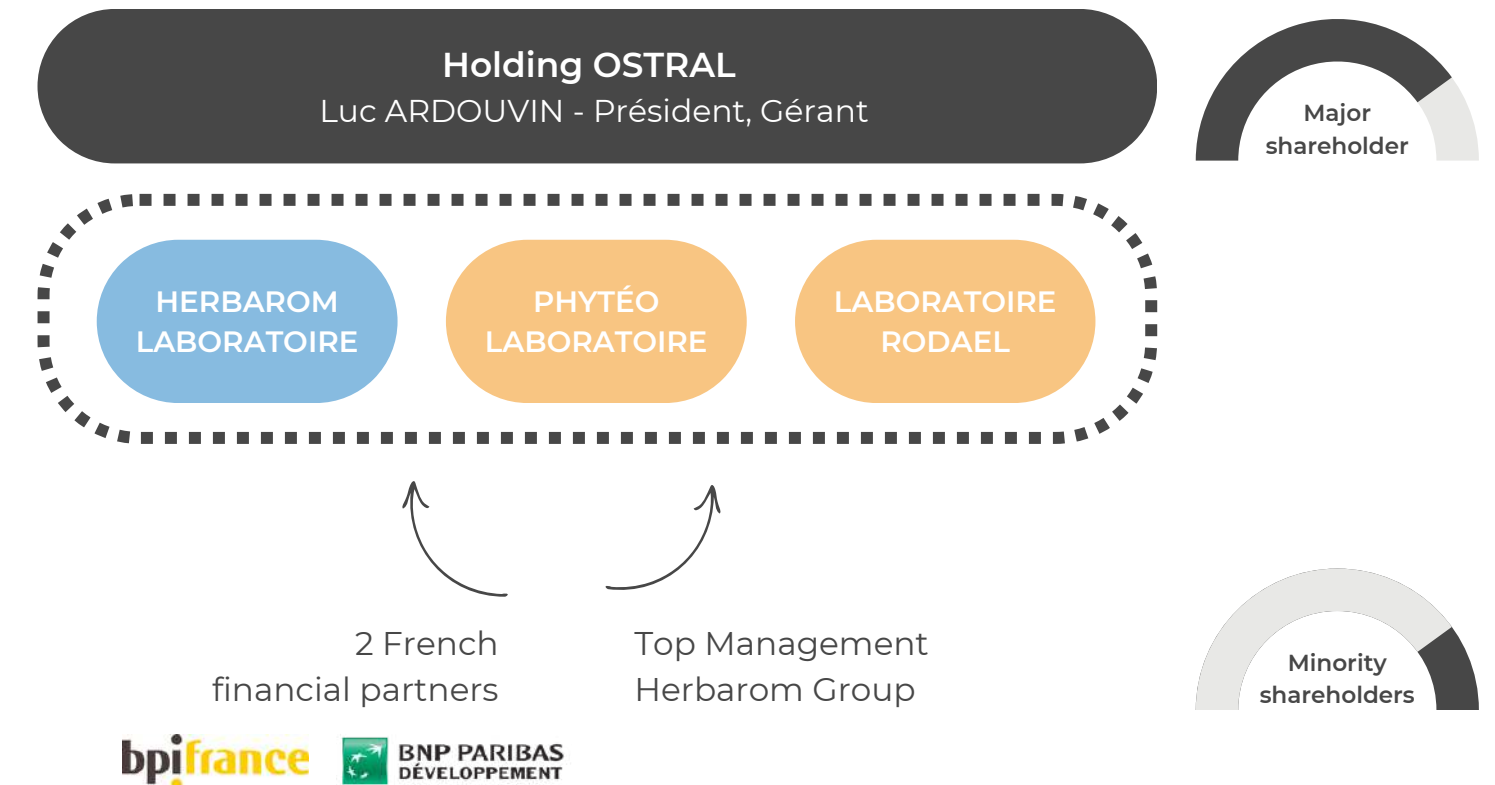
Holding OSTRAL
Luc ARDOUVIN - Président, Gérant

Major shareholder

HERBAROM LABORATOIRE

PHYTÉO LABORATOIRE

LABORATOIRE RODAEL

2 French financial partners

Top Management Herbarom Group

Minority shareholders

bpifrance

BNP PARIBAS DÉVELOPPEMENT